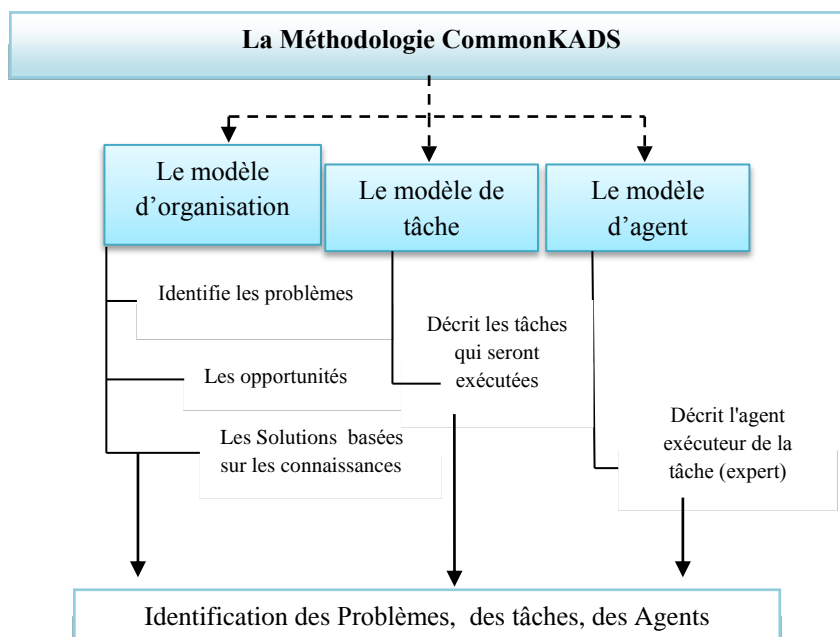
La Méthodologie CommonKADS

Le modèle d'organisation

Le modèle de tâche

Le modèle d'agent

Identifie les problèmes

Décrit les tâches qui seront exécutées

Les opportunités

Décrit l'agent exécuteur de la tâche (expert)

Les Solutions basées sur les connaissances

Identification des Problèmes, des tâches, des Agents